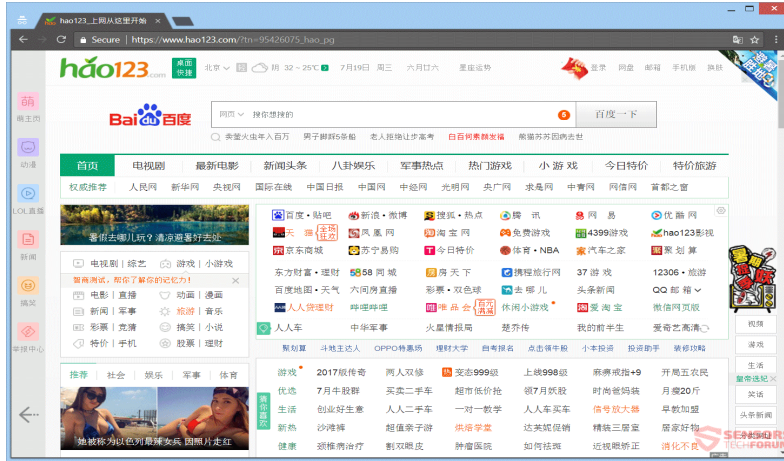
hao123_上网从这里开始

Secure | https://www.hao123.com/?tn=95426075_hao_pg

hao123.com 桌面快捷 北京 32 ~ 25°C 7月19日 周三 六月廿六 星座运势 登录 网盘 邮箱 手机版 换肤

萌 萌主页 动漫 LOL直播 新闻 搞笑 幸运中心

Bai百度 网页 搜你想搜的 百度一下
安徽大虫年入百万 男子醉酒5条船 老人拒绝让步高考 自百词票就发编 能猫苏苏因病去世

首页 电视剧 最新电影 新闻头条 八卦娱乐 军事热点 热门游戏 小游戏 今日特价 特价旅游
权威推荐 人民网 新华网 央视网 国际在线 中国日报 中国网 中经网 光明网 央广网 求是网 中青网 网信网 首都之窗

暑假去哪儿玩？清凉避暑好去处

百度·贴吧 新浪·微博 搜狐·热点 腾讯 网易 优酷网
天猫 全场1折 凤凰网 淘宝网 免费游戏 4399游戏 hao123影视
京东商城 苏宁易购 今日特价 体育·NBA 汽车之家 聚划算
东方财富·理财 58同城 房天下 携程旅行网 37游戏 12306·旅游
百度地图·天气 六间房直播 彩票·双色球 去哪儿 头条新闻 QQ邮箱
人人贷理财 哔哩哔哩 唯品会 休闲小游戏 爱淘宝 微信网页版
人人车 中华军事 火星情报局 楚乔传 我的前半生 爱奇艺高清

电视剧 综艺 游戏 小游戏
智商测试，帮你了解你的记忆力！
电影 直播 动画 漫画
新闻 军事 旅游 音乐
彩票 竞猜 搞笑 小说
特价 手机 股票 理财

聚划算 斗地主达人 OPPO特惠场 理财大学 自考报名 点击领奖 小本投资 投资助手 装修攻略

推荐 社会 娱乐 军事 体育
他被称为以色列最强女兵 因照片走红

游戏 2017热传奇 两人双修 变态999级 上线998级 麻痹戒指+9 开局五衣民
优选 7月牛股群 买卖二手车 超市低价抢 领7月奖股 时尚微码装 月瘦20斤
生活 创业好生意 人人二手车 一对一教学 人人车买车 信号放大器 早教加盟
新热 沙滩裤 超值家具游 供给学堂 达美妮促销 精装三居室 居家好物
健康 颈椎病治疗 割双眼皮 肺腺医院 如何祛斑 近视眼矫正 消化不良

视频 游戏 生活 爱奇艺视频 笑话 头条新闻

SENSORS TECH FORUM